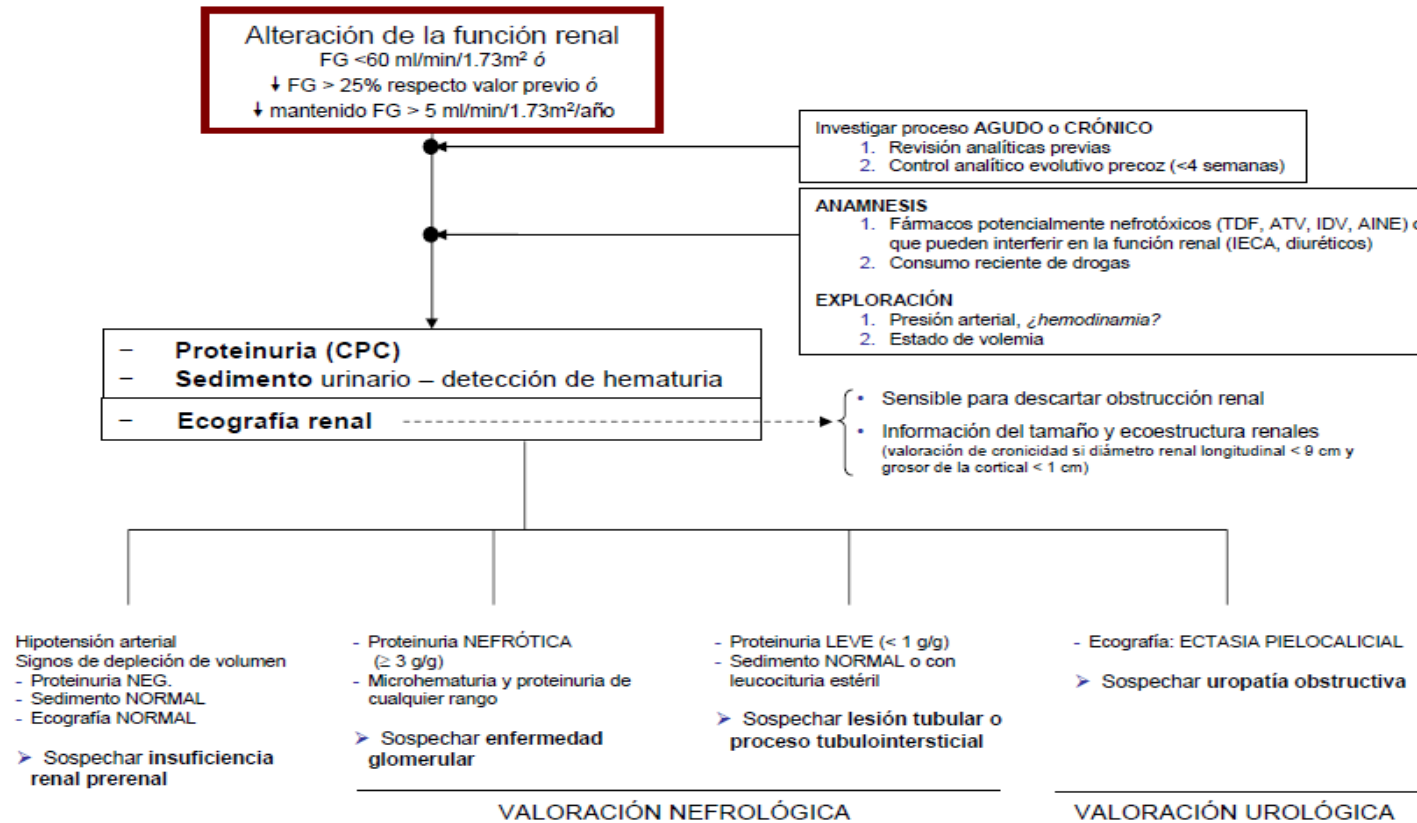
Alteración de la función renal
FG <60 ml/min/1.73m² ó
↓ FG > 25% respecto valor previo ó
↓ mantenido FG > 5 ml/min/1.73m²/año

Investigar proceso AGUDO o CRÓNICO
1. Revisión analíticas previas
2. Control analítico evolutivo precoz (<4 semanas)

ANAMNESIS
1. Fármacos potencialmente nefrotóxicos (TDF, ATV, IDV, AINE) o que pueden interferir en la función renal (IECA, diuréticos)
2. Consumo reciente de drogas

EXPLORACIÓN
1. Presión arterial, ¿hemodinamia?
2. Estado de volemia

– Proteinuria (CPC)
– Sedimento urinario – detección de hematuria
– Ecografía renal

• Sensible para descartar obstrucción renal
• Información del tamaño y ecoestructura renales (valoración de cronicidad si diámetro renal longitudinal < 9 cm y grosor de la cortical < 1 cm)

Hipotensión arterial
Signos de depleción de volumen
- Proteinuria NEG.
- Sedimento NORMAL
- Ecografía NORMAL
➢ Sospechar insuficiencia renal prerenal

- Proteinuria NEFRÓTICA (≥ 3 g/g)
- Microhematuria y proteinuria de cualquier rango
➢ Sospechar enfermedad glomerular

- Proteinuria LEVE (< 1 g/g)
- Sedimento NORMAL o con leucocituria estéril
➢ Sospechar lesión tubular o proceso tubulointersticial

- Ecografía: ECTASIA PIELOCALICIAL
➢ Sospechar uropatía obstructiva

VALORACIÓN NEFROLÓGICA

VALORACIÓN UROLÓGICA